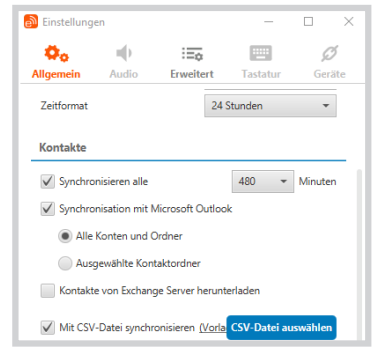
Einstellungen

Allgemein Audio Erweitert Tastatur Geräte

Zeitformat
24 Stunden

Kontakte

Synchronisieren alle
480
Minuten

Synchronisation mit Microsoft Outlook

Alle Konten und Ordner

Ausgewählte Kontaktordner

Kontakte von Exchange Server herunterladen

Mit CSV-Datei synchronisieren (Vorla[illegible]
CSV-Datei auswählen